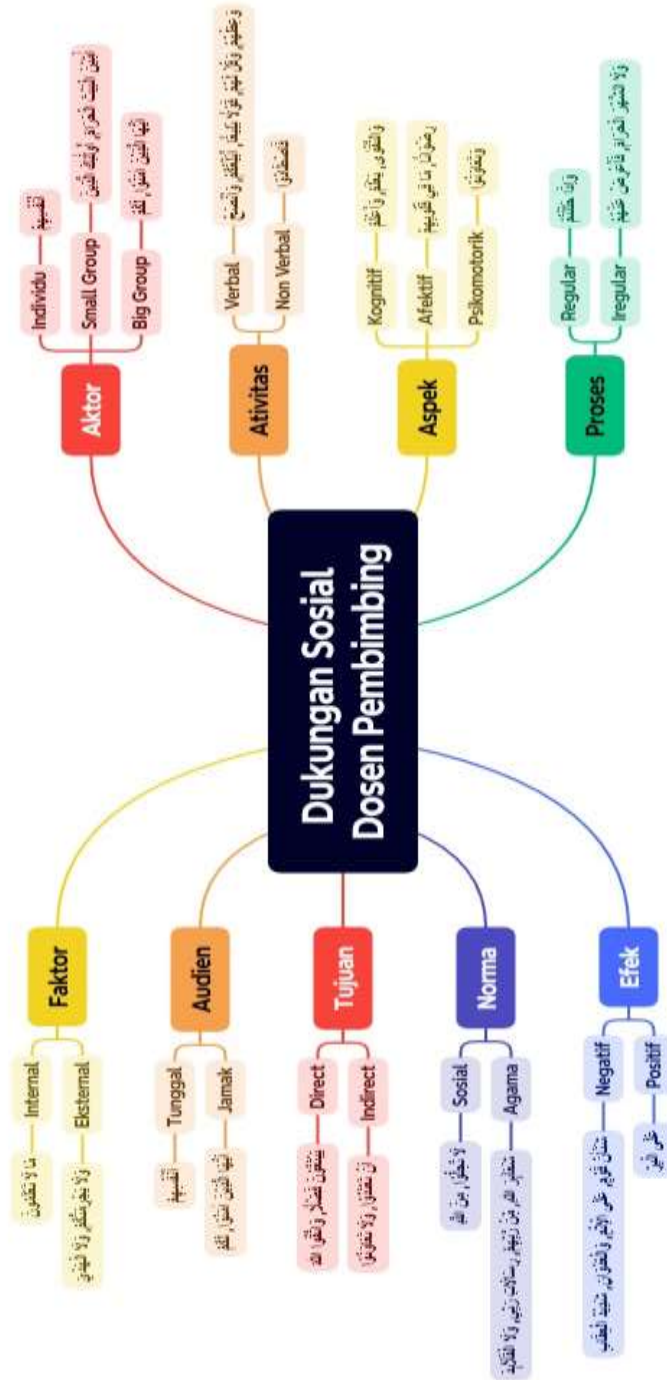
Dukungan Sosial Dosen Pembimbing

Aktor
Individu — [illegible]
Small Group — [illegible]
Big Group — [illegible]

Ativitas
Verbal — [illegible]
Non Verbal — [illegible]

Aspek
Kognitif — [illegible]
Afektif — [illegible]
Psikomotorik — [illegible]

Proses
Regular — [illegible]
Iregular — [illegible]

Faktor
Internal — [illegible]
Eksternal — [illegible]

Audien
Tunggal — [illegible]
Jamak — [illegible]

Tujuan
Direct — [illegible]
Indirect — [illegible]

Norma
Sosial — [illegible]
Agama — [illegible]

Efek
Negatif — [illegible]
Positif — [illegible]